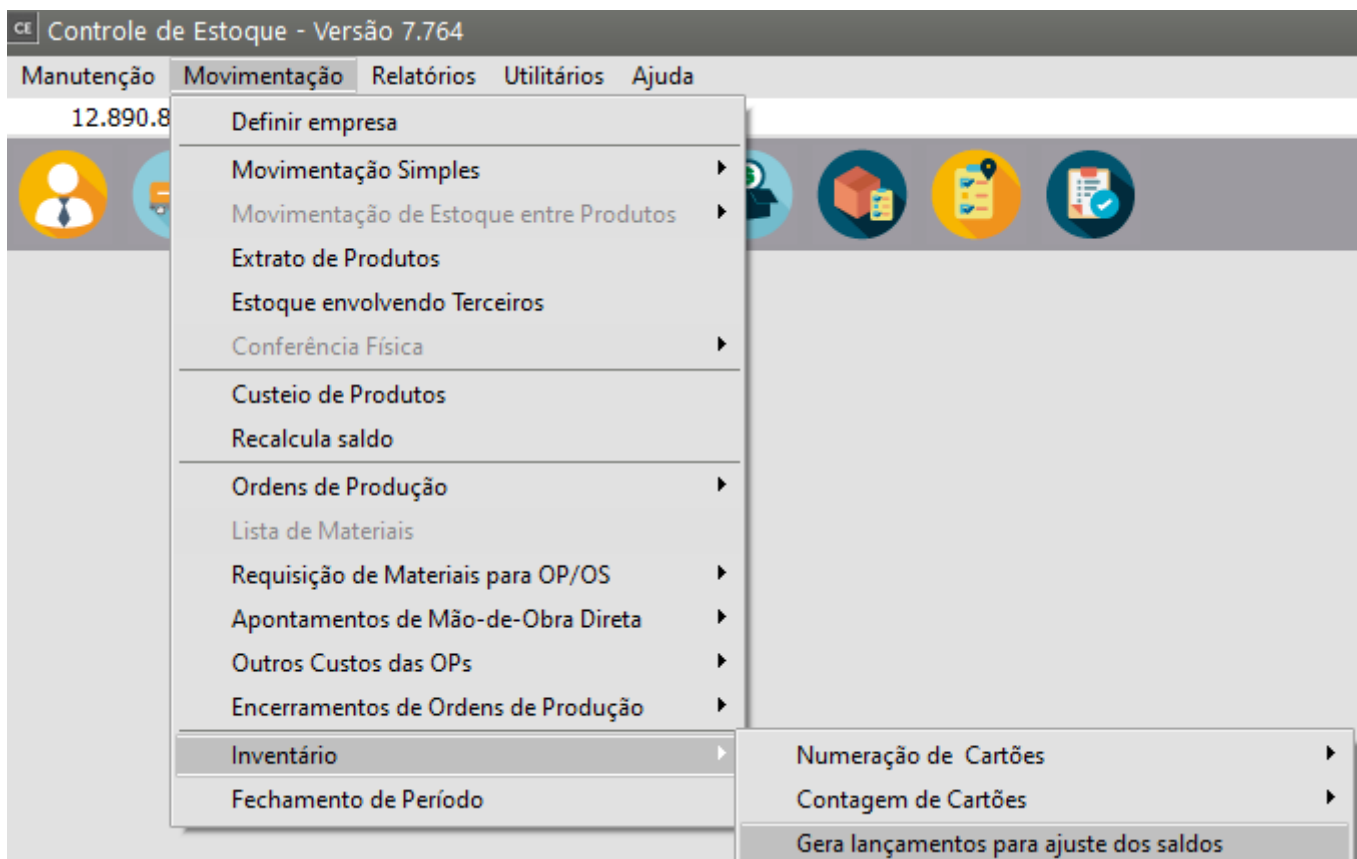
CE Controle de Estoque - Versão 7.764

Manutenção Movimentação Relatórios Utilitários Ajuda

12.890.8

Definir empresa
Movimentação Simples
Movimentação de Estoque entre Produtos
Extrato de Produtos
Estoque envolvendo Terceiros
Conferência Física
Custeio de Produtos
Recalcula saldo
Ordens de Produção
Lista de Materiais
Requisição de Materiais para OP/OS
Apontamentos de Mão-de-Obra Direta
Outros Custos das OPs
Encerramentos de Ordens de Produção
Inventário
Fechamento de Período

Numeração de Cartões
Contagem de Cartões
Gera lançamentos para ajuste dos saldos